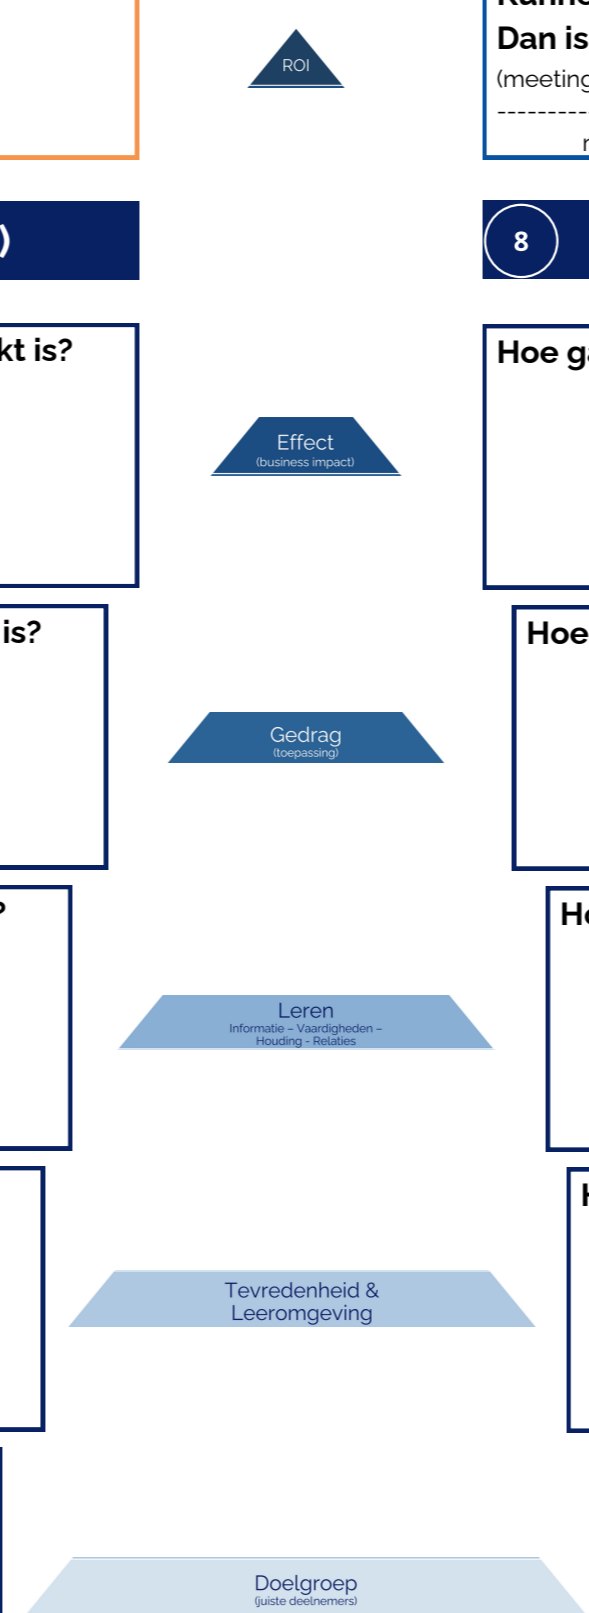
ROI

Dan is
(meeting
----------
r

)

8

kt is?

Hoe ga

Effect
(business impact)

is?

Hoe

Gedrag
(toepassing)

?

Ho

Leren
Informatie – Vaardigheden – Houding - Relaties

H

Tevredenheid & Leeromgeving

Doelgroep
(juiste deelnemers)